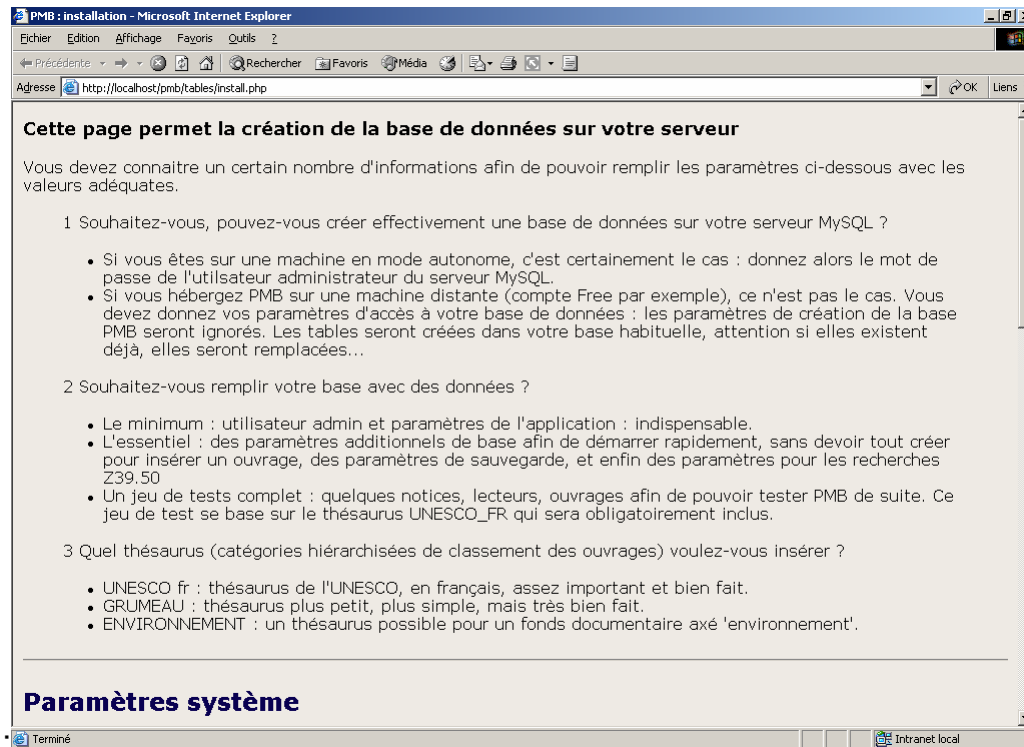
PMB : installation - Microsoft Internet Explorer

Fichier Edition Affichage Favoris Outils ?

Précédente Rechercher Favoris Média

Adresse http://localhost/pmb/tables/install.php OK Liens

Cette page permet la création de la base de données sur votre serveur

Vous devez connaitre un certain nombre d'informations afin de pouvoir remplir les paramètres ci-dessous avec les valeurs adéquates.

1 Souhaitez-vous, pouvez-vous créer effectivement une base de données sur votre serveur MySQL ?

- Si vous êtes sur une machine en mode autonome, c'est certainement le cas : donnez alors le mot de passe de l'utilsateur administrateur du serveur MySQL.
- Si vous hébergez PMB sur une machine distante (compte Free par exemple), ce n'est pas le cas. Vous devez donnez vos paramètres d'accès à votre base de données : les paramètres de création de la base PMB seront ignorés. Les tables seront créées dans votre base habituelle, attention si elles existent déjà, elles seront remplacées...

2 Souhaitez-vous remplir votre base avec des données ?

- Le minimum : utilisateur admin et paramètres de l'application : indispensable.
- L'essentiel : des paramètres additionnels de base afin de démarrer rapidement, sans devoir tout créer pour insérer un ouvrage, des paramètres de sauvegarde, et enfin des paramètres pour les recherches Z39.50
- Un jeu de tests complet : quelques notices, lecteurs, ouvrages afin de pouvoir tester PMB de suite. Ce jeu de test se base sur le thésaurus UNESCO_FR qui sera obligatoirement inclus.

3 Quel thésaurus (catégories hiérarchisées de classement des ouvrages) voulez-vous insérer ?

- UNESCO fr : thésaurus de l'UNESCO, en français, assez important et bien fait.
- GRUMEAU : thésaurus plus petit, plus simple, mais très bien fait.
- ENVIRONNEMENT : un thésaurus possible pour un fonds documentaire axé 'environnement'.

Paramètres système

Terminé Intranet local